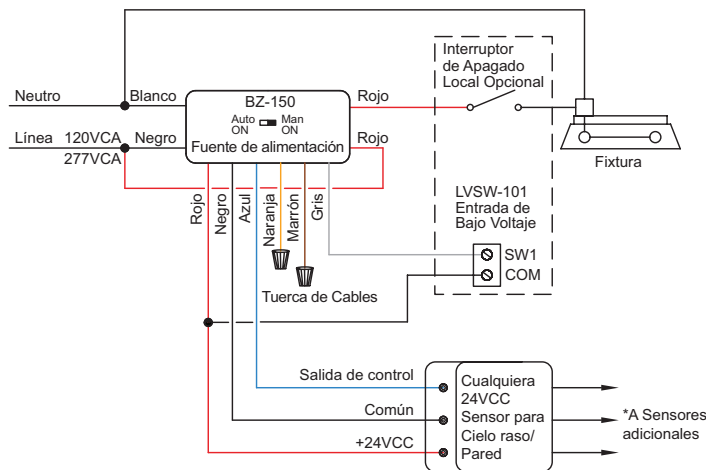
Interruptor de Apagado Local Opcional

Neutro
Blanco
BZ-150
Auto ON
Man ON
Rojo
Línea 120VCA 277VCA
Negro
Fuente de alimentación
Rojo
Fixtura

LVSW-101 Entrada de Bajo Voltaje

Rojo
Negro
Azul
Naranja
Marrón
Gris

SW1
COM

Tuerca de Cables

Salida de control
Común
+24VCC

Cualquiera 24VCC Sensor para Cielo raso/ Pared

*A Sensores adicionales